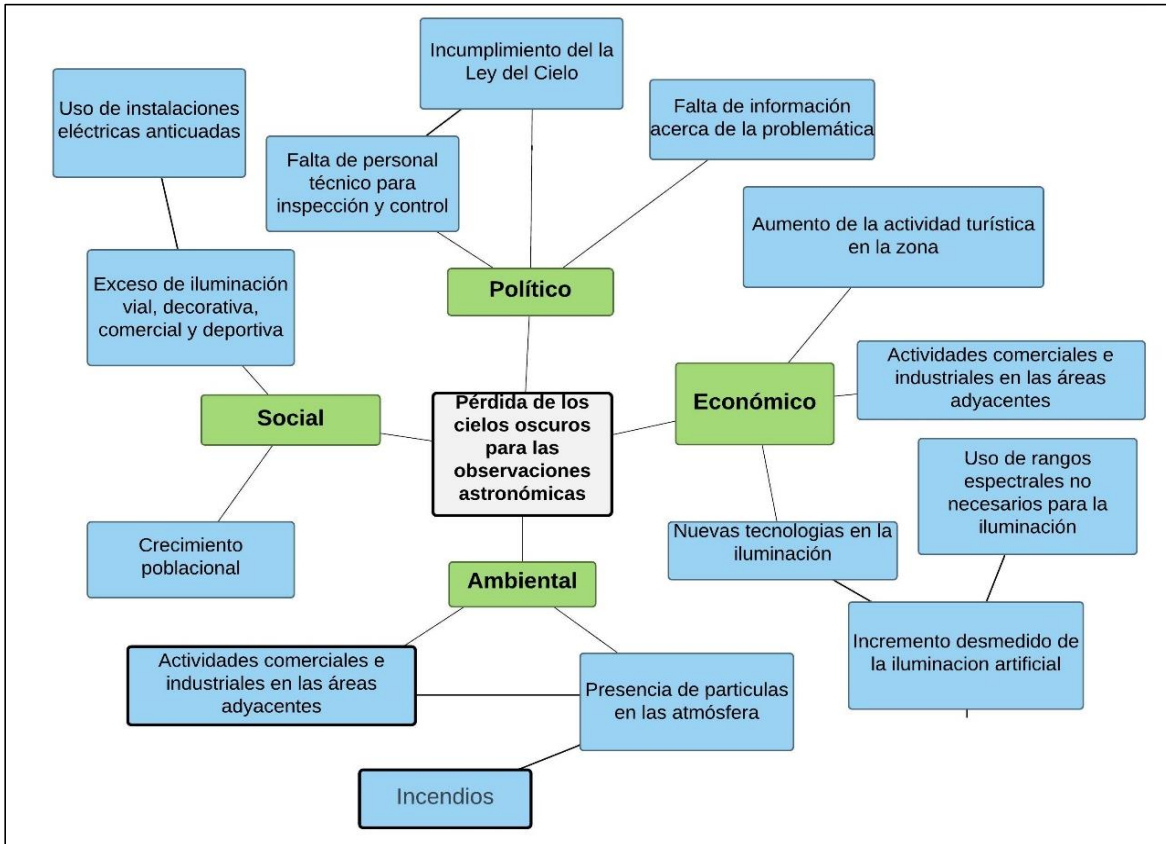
Incumplimiento del la Ley del Cielo

Uso de instalaciones eléctricas anticuadas

Falta de información acerca de la problemática

Falta de personal técnico para inspección y control

Aumento de la actividad turística en la zona

Exceso de iluminación vial, decorativa, comercial y deportiva

Político

Actividades comerciales e industriales en las áreas adyacentes

Social

Pérdida de los cielos oscuros para las observaciones astronómicas

Económico

Uso de rangos espectrales no necesarios para la iluminación

Crecimiento poblacional

Nuevas tecnologias en la iluminación

Ambiental

Incremento desmedido de la iluminacion artificial

Actividades comerciales e industriales en las áreas adyacentes

Presencia de particulas en las atmósfera

Incendios